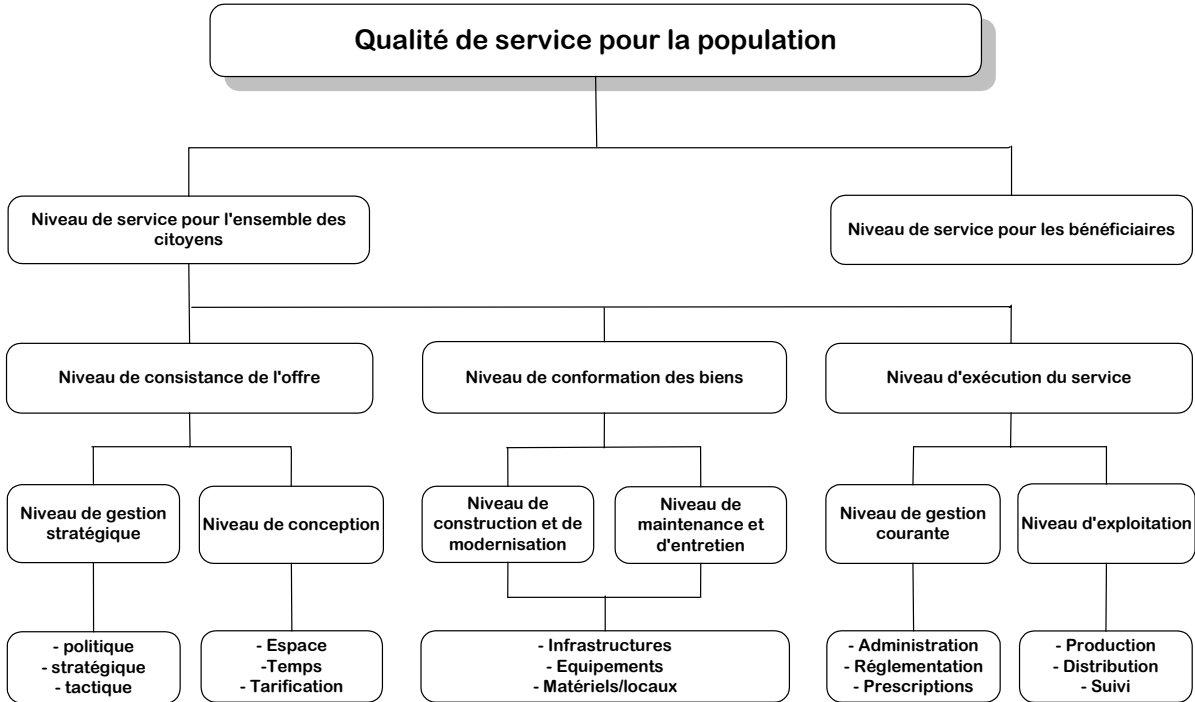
Qualité de service pour la population

Niveau de service pour l'ensemble des citoyens

Niveau de service pour les bénéficiaires

Niveau de consistance de l'offre

Niveau de conformation des biens

Niveau d'exécution du service

Niveau de gestion stratégique

Niveau de conception

Niveau de construction et de modernisation

Niveau de maintenance et d'entretien

Niveau de gestion courante

Niveau d'exploitation

- politique
- stratégique
- tactique

- Espace
-Temps
- Tarification

- Infrastructures
- Equipements
- Matériels/locaux

- Administration
- Réglementation
- Prescriptions

- Production
- Distribution
- Suivi